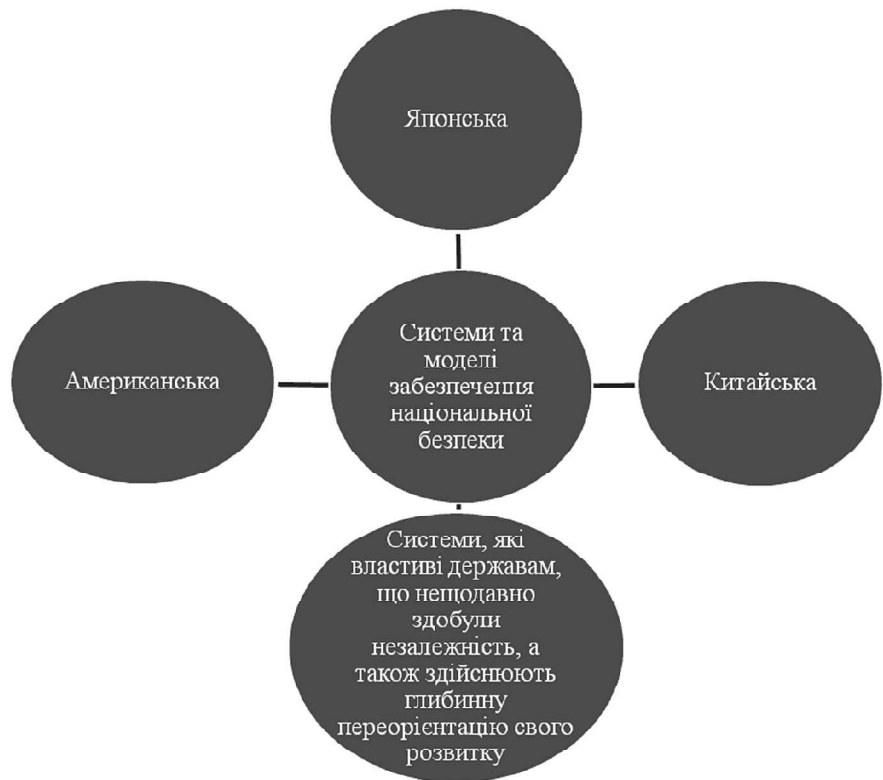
Японська

Американська

Системи та моделі забезпечення національної безпеки

Китайська

Системи, які властиві державам, що нещодавно здобули незалежність, а також здійснюють глибинну переорієнтацію свого розвитку